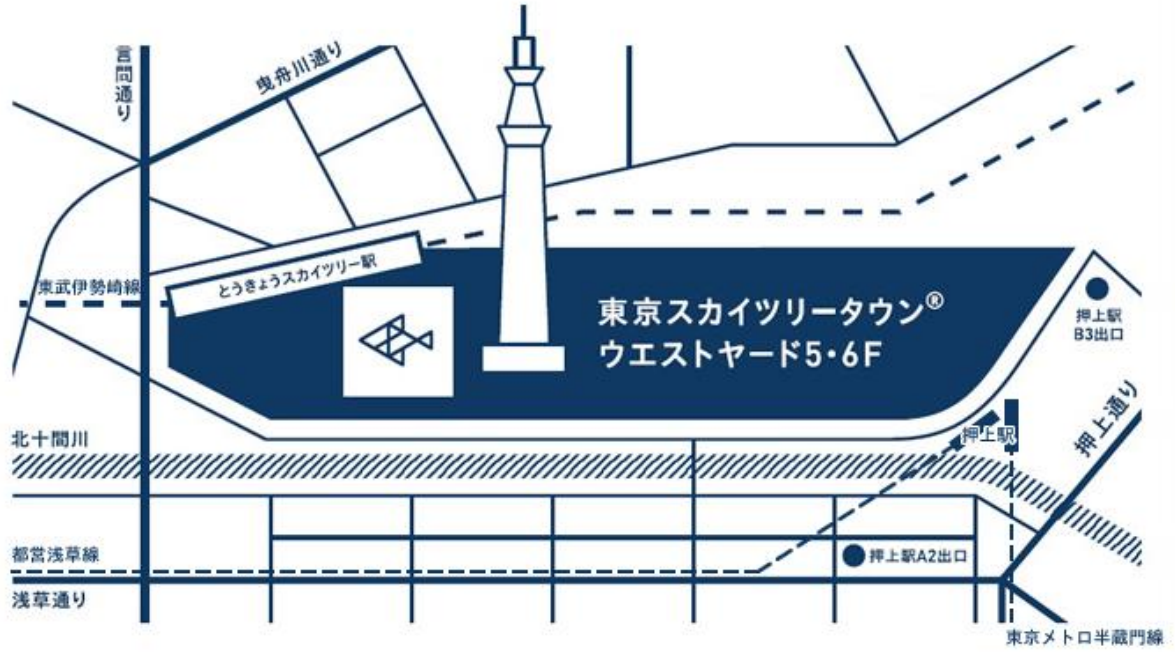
言問通り

曳舟川通り

とうきょうスカイツリー駅

東武伊勢崎線

東京スカイツリータウン®
ウエストヤード5・6F

押上駅
B3出口

押上通り

北十間川

押上駅

都営浅草線

押上駅A2出口

浅草通り

東京メトロ半蔵門線